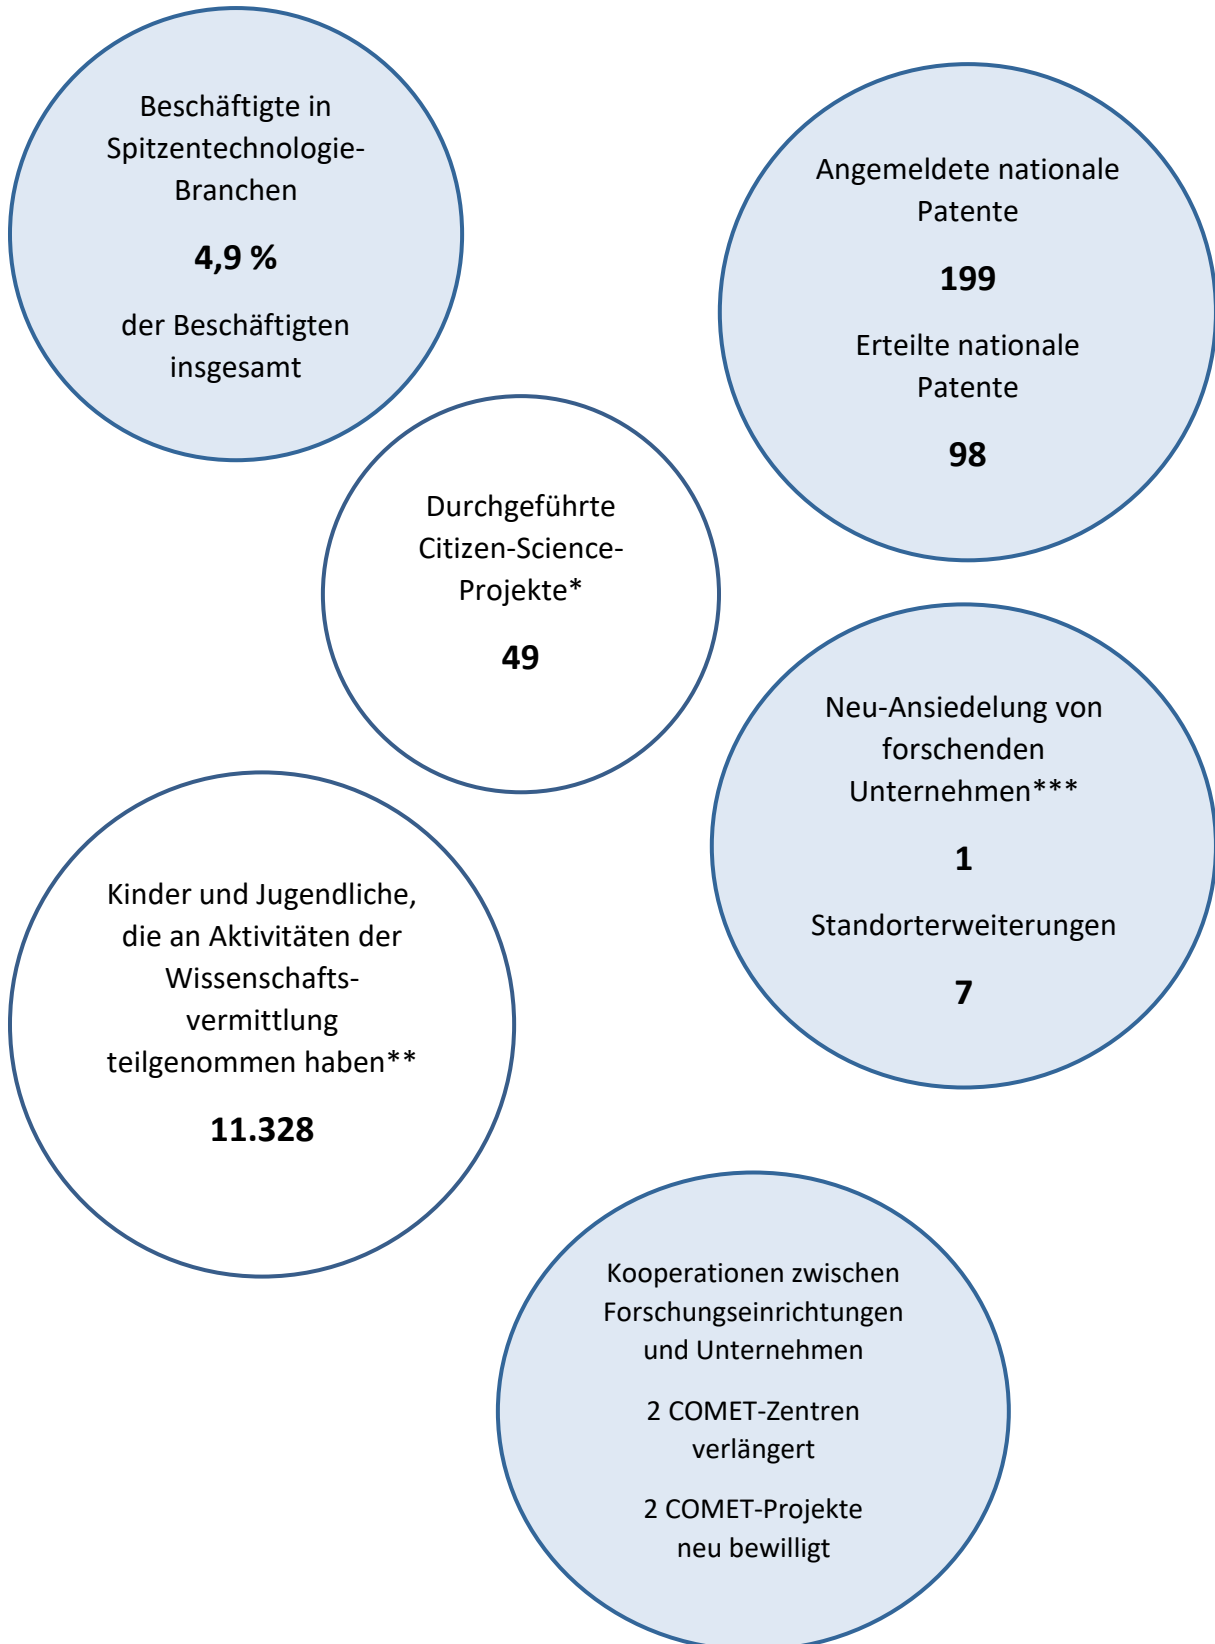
Beschäftigte in Spitzentechnologie-Branchen

**4,9 %**

der Beschäftigten insgesamt

Angemeldete nationale Patente

**199**

Erteilte nationale Patente

**98**

Durchgeführte Citizen-Science-Projekte*

**49**

Neu-Ansiedelung von forschenden Unternehmen***

**1**

Standorterweiterungen

**7**

Kinder und Jugendliche, die an Aktivitäten der Wissenschaftsvermittlung teilgenommen haben**

**11.328**

Kooperationen zwischen Forschungseinrichtungen und Unternehmen

2 COMET-Zentren verlängert

2 COMET-Projekte neu bewilligt